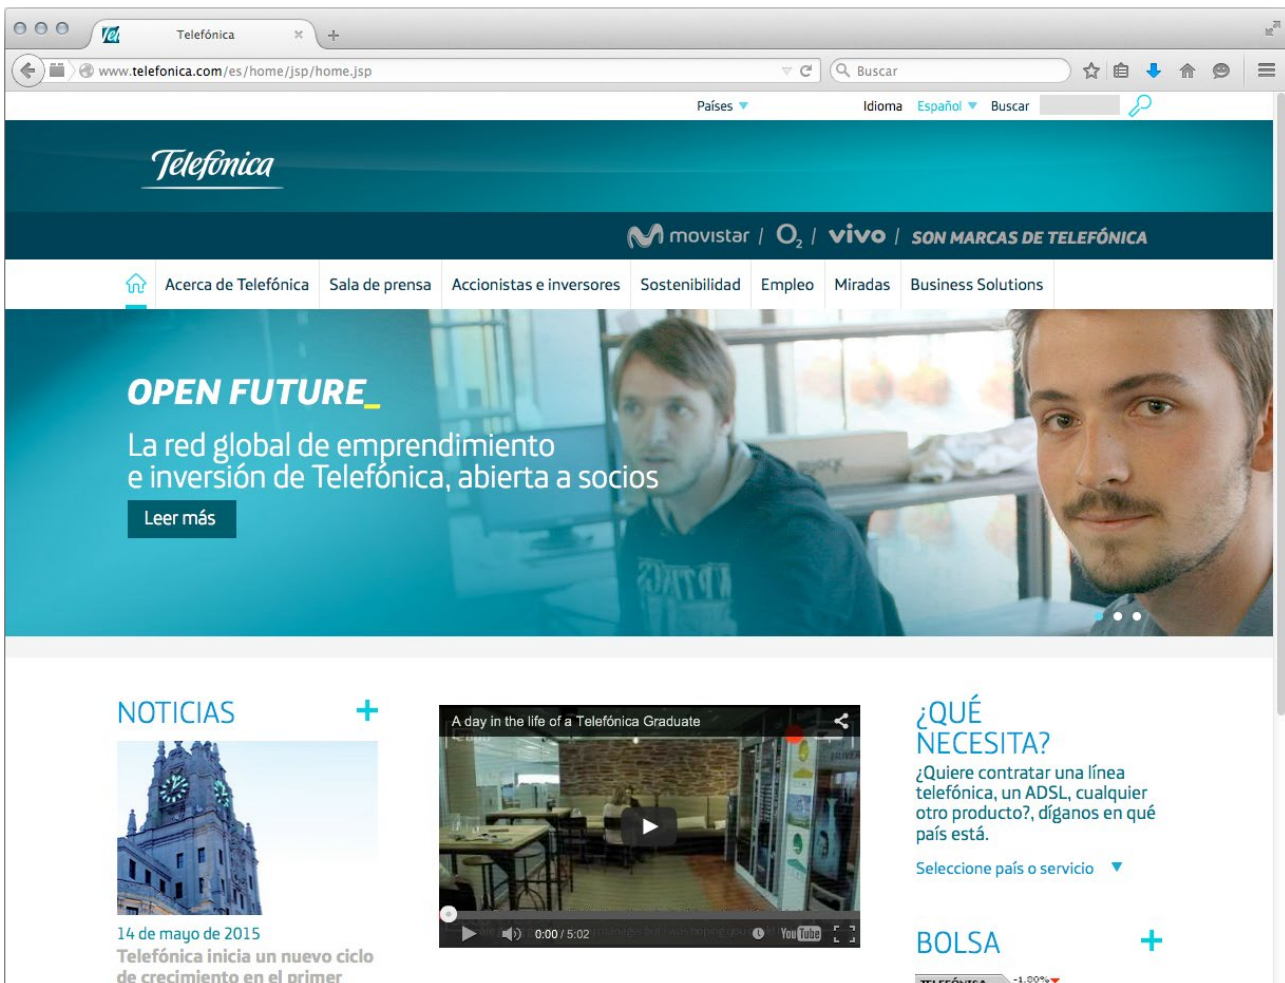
Telefónica

www.telefonica.com/es/home/jsp/home.jsp

Buscar

Países Idioma Español Buscar

Telefónica

movistar / O$_2$ / vivo / SON MARCAS DE TELEFÓNICA

Acerca de Telefónica | Sala de prensa | Accionistas e inversores | Sostenibilidad | Empleo | Miradas | Business Solutions

OPEN FUTURE_

La red global de emprendimiento e inversión de Telefónica, abierta a socios

Leer más

NOTICIAS +

14 de mayo de 2015

Telefónica inicia un nuevo ciclo de crecimiento en el primer

A day in the life of a Telefónica Graduate

0:00 / 5:02

YouTube

¿QUÉ NECESITA?

¿Quiere contratar una línea telefónica, un ADSL, cualquier otro producto?, díganos en qué país está.

Seleccione país o servicio

BOLSA +

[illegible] -1,00%